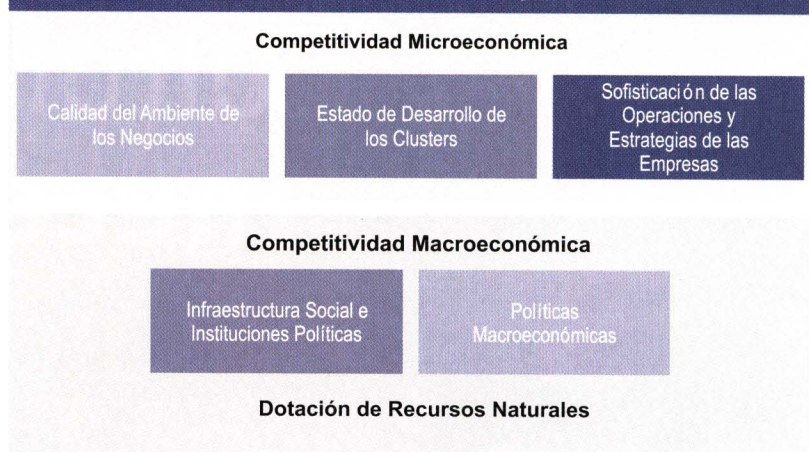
Competitividad Microeconómica

Calidad del Ambiente de los Negocios

Estado de Desarrollo de los Clusters

Sofisticación de las Operaciones y Estrategias de las Empresas

Competitividad Macroeconómica

Infraestructura Social e Instituciones Políticas

Políticas Macroeconómicas

Dotación de Recursos Naturales